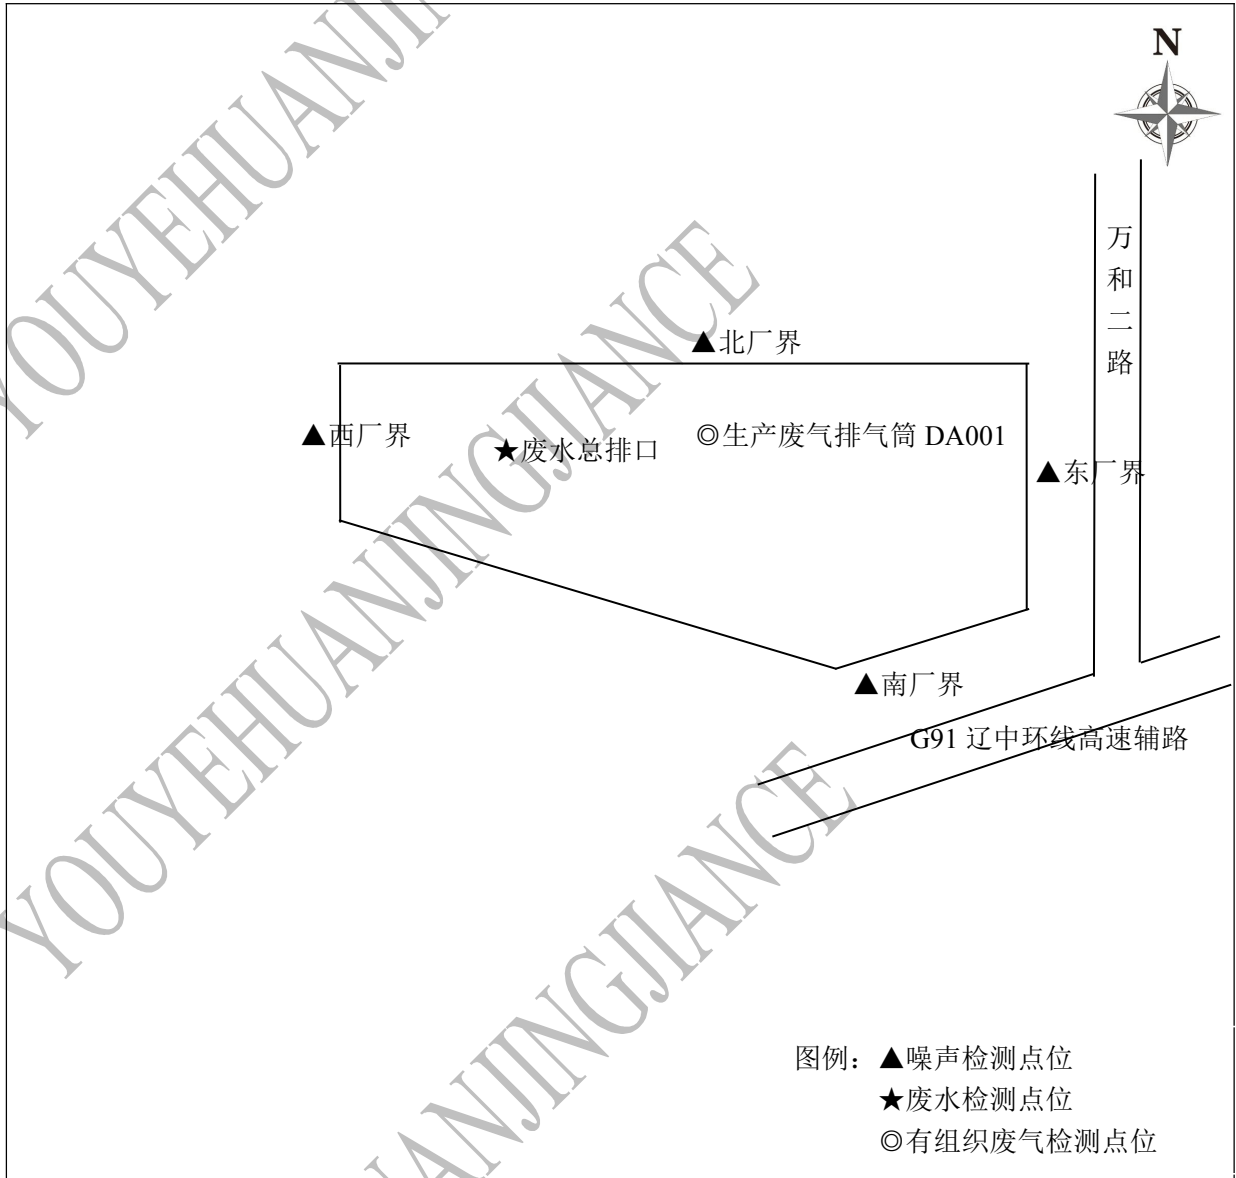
N

万和二路

▲北厂界

▲西厂界

★废水总排口

◎生产废气排气筒 DA001

▲东厂界

▲南厂界

G91 辽中环线高速辅路

YOUYEHUANJINGJIANCE

YOUYEHUANJINGJIANCE

YOUYEHUANJINGJIANCE

图例：▲噪声检测点位
★废水检测点位
◎有组织废气检测点位